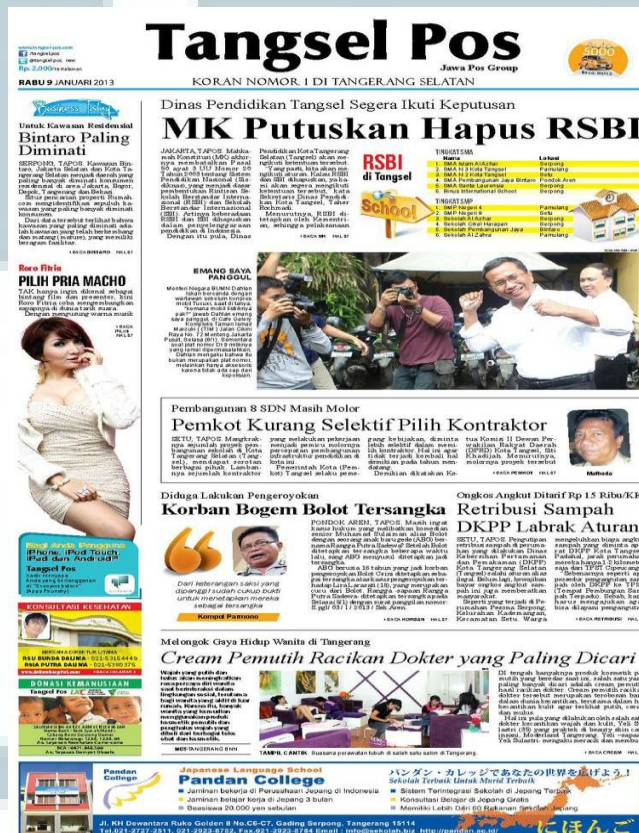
www.tangsel-pos.com
Rp 2.000
RABU 9 JANUARI 2013

Tangsel Pos
Jawa Pos Group
KORAN NOMOR 1 DI TANGERANG SELATAN

5000

Business Today
Untuk Kawasan Residensial
Bintaro Paling Diminati

SERPONG, TAPOS. Kawasan Bintaro, Jakarta Selatan dan Kota Tangerang Selatan menjadi daerah yang paling banyak diminati konsumen residensial di area Jakarta, Bogor, Depok, Tangerang dan Bekasi.

Roro Fitria
PILIH PRIA MACHO

Dinas Pendidikan Tangsel Segera Ikuti Keputusan
MK Putuskan Hapus RSBI

JAKARTA, TAPOS. Mahkamah Konstitusi (MK) akhirnya membatalkan Pasal 50 ayat 3 UU Nomor 20 Tahun 2003 tentang Sistem Pendidikan Nasional (Sisdiknas), yang menjadi dasar pembentukan Rintisan Sekolah Berstandar Internasional (RSBI) dan Sekolah Berstandar Internasional (SBI). Artinya keberadaan RSBI dan SBI dihapuskan dalam penyelenggaraan pendidikan di Indonesia. Dengan itu pula, Dinas

Pendidikan Kota Tangerang Selatan (Tangsel) akan mengikuti ketentuan tersebut. Yang pasti, kita akan mengikuti aturan. Kalau RSBI dan SBI dihapuskan, yah kita akan segera mengikuti ketentuan tersebut, kata Sekretaris Dinas Pendidikan Kota Tangsel, Taher Rochmadi.

Menurutnya, RSBI di-tetapkan oleh Kementrian, sehingga pelaksanaan

RSBI di Tangsel
School

EMANG SAYA PANGGUL

Pembangunan 8 SDN Masih Molor
Pemkot Kurang Selektif Pilih Kontraktor

Diduga Lakukan Pengeroyokan
Korban Bogem Bolot Tersangka

Kompol Pamomo

Ongkos Angkut Ditarif Rp 15 Ribu/KK
Retribusi Sampah
DKPP Labrak Aturan

Melongok Gaya Hidup Wanita di Tangerang
Cream Pemutih Racikan Dokter yang Paling Dicari

KONSULTASI KESEHATAN
DONASI KEMANUSIAAN

Pandan College
Japanese Language School
Pandan College
Jaminan bekerja di Perusahaan Jepang di Indonesia
Jaminan belajar kerja di Jepang 3 bulan
Beasiswa 20.000 yen sebulan
Sistem Terintegrasi Sekolah di Jepang Terbaik
Konsultasi Belajar di Jepang Gratis
Jl. KH Dewantara Ruko Golden 8 No.C6-C7, Gading Serpong, Tangerang 15114